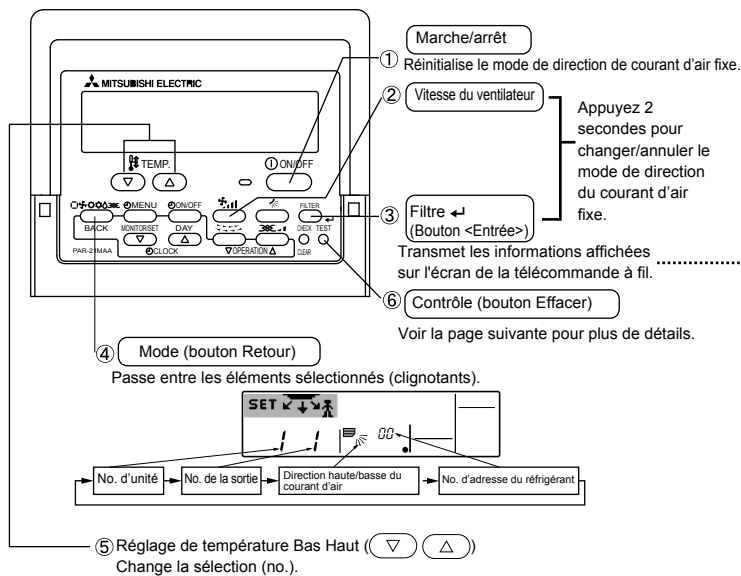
MITSUBISHI ELECTRIC

TEMP.

ON/OFF

BACK MENU ON/OFF FILTER

MONITOR/SET DAY

CLOCK OPERATION

CHECK TEST

CLEAR

PAR-21MAA

① Marche/arrêt

Réinitialise le mode de direction de courant d'air fixe.

② Vitesse du ventilateur

Appuyez 2 secondes pour changer/annuler le mode de direction du courant d'air fixe.

③ Filtre ↵ (Bouton <Entrée>)

Transmet les informations affichées sur l'écran de la télécommande à fil.

⑥ Contrôle (bouton Effacer)

Voir la page suivante pour plus de détails.

④ Mode (bouton Retour)

Passe entre les éléments sélectionnés (clignotants).

SET

1 1

00

No. d'unité

No. de la sortie

Direction haute/basse du courant d'air

No. d'adresse du réfrigérant

⑤ Réglage de température Bas Haut (▽) (△)

Change la sélection (no.).